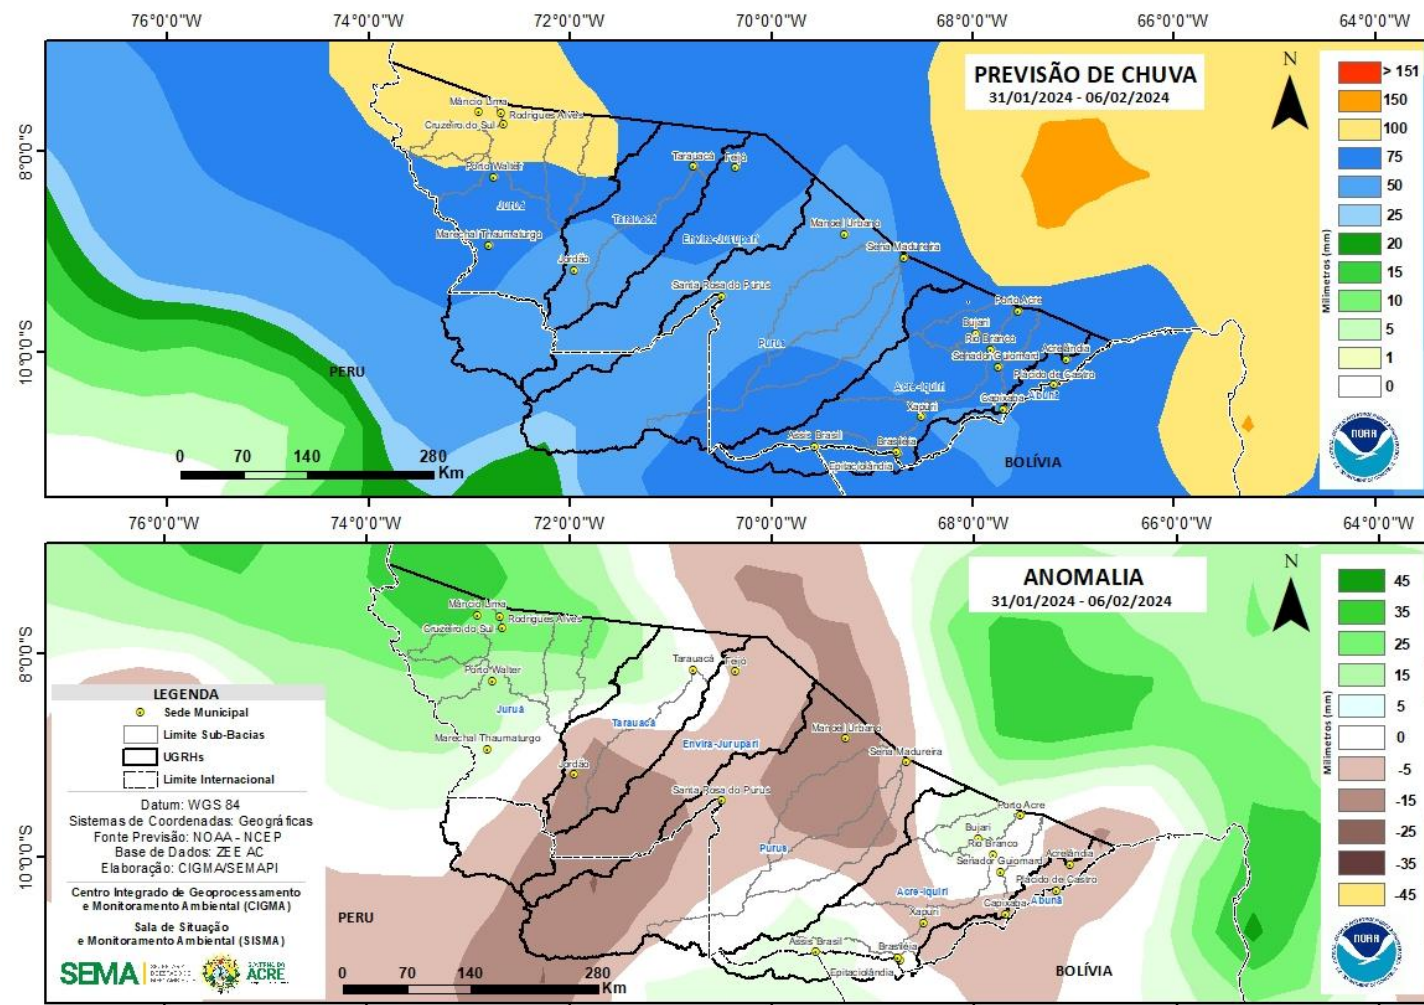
76°0'0"W 74°0'0"W 72°0'0"W 70°0'0"W 68°0'0"W 66°0'0"W 64°0'0"W

8°0'0"S
10°0'0"S

PREVISÃO DE CHUVA
31/01/2024 - 06/02/2024

N

> 151
150
100
75
50
25
20
15
10
5
1
0

Milímetros (mm)

Mâncio Lima
Rodrigues Alves
Cruzeiro do Sul
Porto Walter
Juruá
Marechal Thaumaturgo
Jordão
Tarauacá
Feijó
Tarauacá
Envira-Jurupari
Manoel Urbano
Sena Madureira
Santa Rosa do Purus
Purus
Porto Acre
Bujari
Rio Branco
Senador Guiomard
Acrelândia
Plácido de Castro
Acre-Iquiri
Xapuri
Capixaba
Abunã
Assis Brasil
Brasiléia
Epitaciolândia
PERU
BOLÍVIA

0 70 140 280 Km

76°0'0"W 74°0'0"W 72°0'0"W 70°0'0"W 68°0'0"W 66°0'0"W 64°0'0"W

8°0'0"S
10°0'0"S

ANOMALIA
31/01/2024 - 06/02/2024

N

45
35
25
15
5
0
-5
-15
-25
-35
-45

Milímetros (mm)

Mâncio Lima
Rodrigues Alves
Cruzeiro do Sul
Porto Walter
Juruá
Marechal Thaumaturgo
Jordão
Tarauacá
Feijó
Tarauacá
Envira-Jurupari
Manoel Urbano
Sena Madureira
Santa Rosa do Purus
Purus
Porto Acre
Bujari
Rio Branco
Senador Guiomard
Acrelândia
Plácido de Castro
Acre-Iquiri
Xapuri
Capixaba
Abunã
Assis Brasil
Brasiléia
Epitaciolândia
PERU
BOLÍVIA

LEGENDA
Sede Municipal
Limite Sub-Bacias
UGRHs
Limite Internacional

Datum: WGS 84
Sistemas de Coordenadas: Geográficas
Fonte Previsão: NOAA - NCEP
Base de Dados: ZEE AC
Elaboração: CIGMA/SEMAPI

Centro Integrado de Geoprocessamento e Monitoramento Ambiental (CIGMA)
Sala de Situação e Monitoramento Ambiental (SISMA)

SEMA
ACRE

0 70 140 280 Km